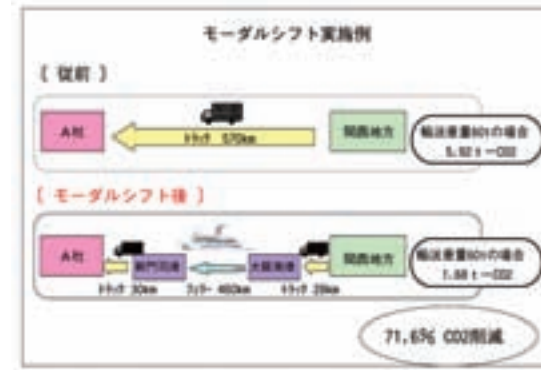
モーダルシフト実施例

【 従前 】

A社

トラック 570km

関西地方

輸送重量80tの場合 5.92 t－CO2

【 モーダルシフト後 】

A社

新門司港

大阪南港

関西地方

トラック 30km

フェリー 460km

トラック 20km

輸送重量80tの場合 1.68 t－CO2

71.6% CO2削減